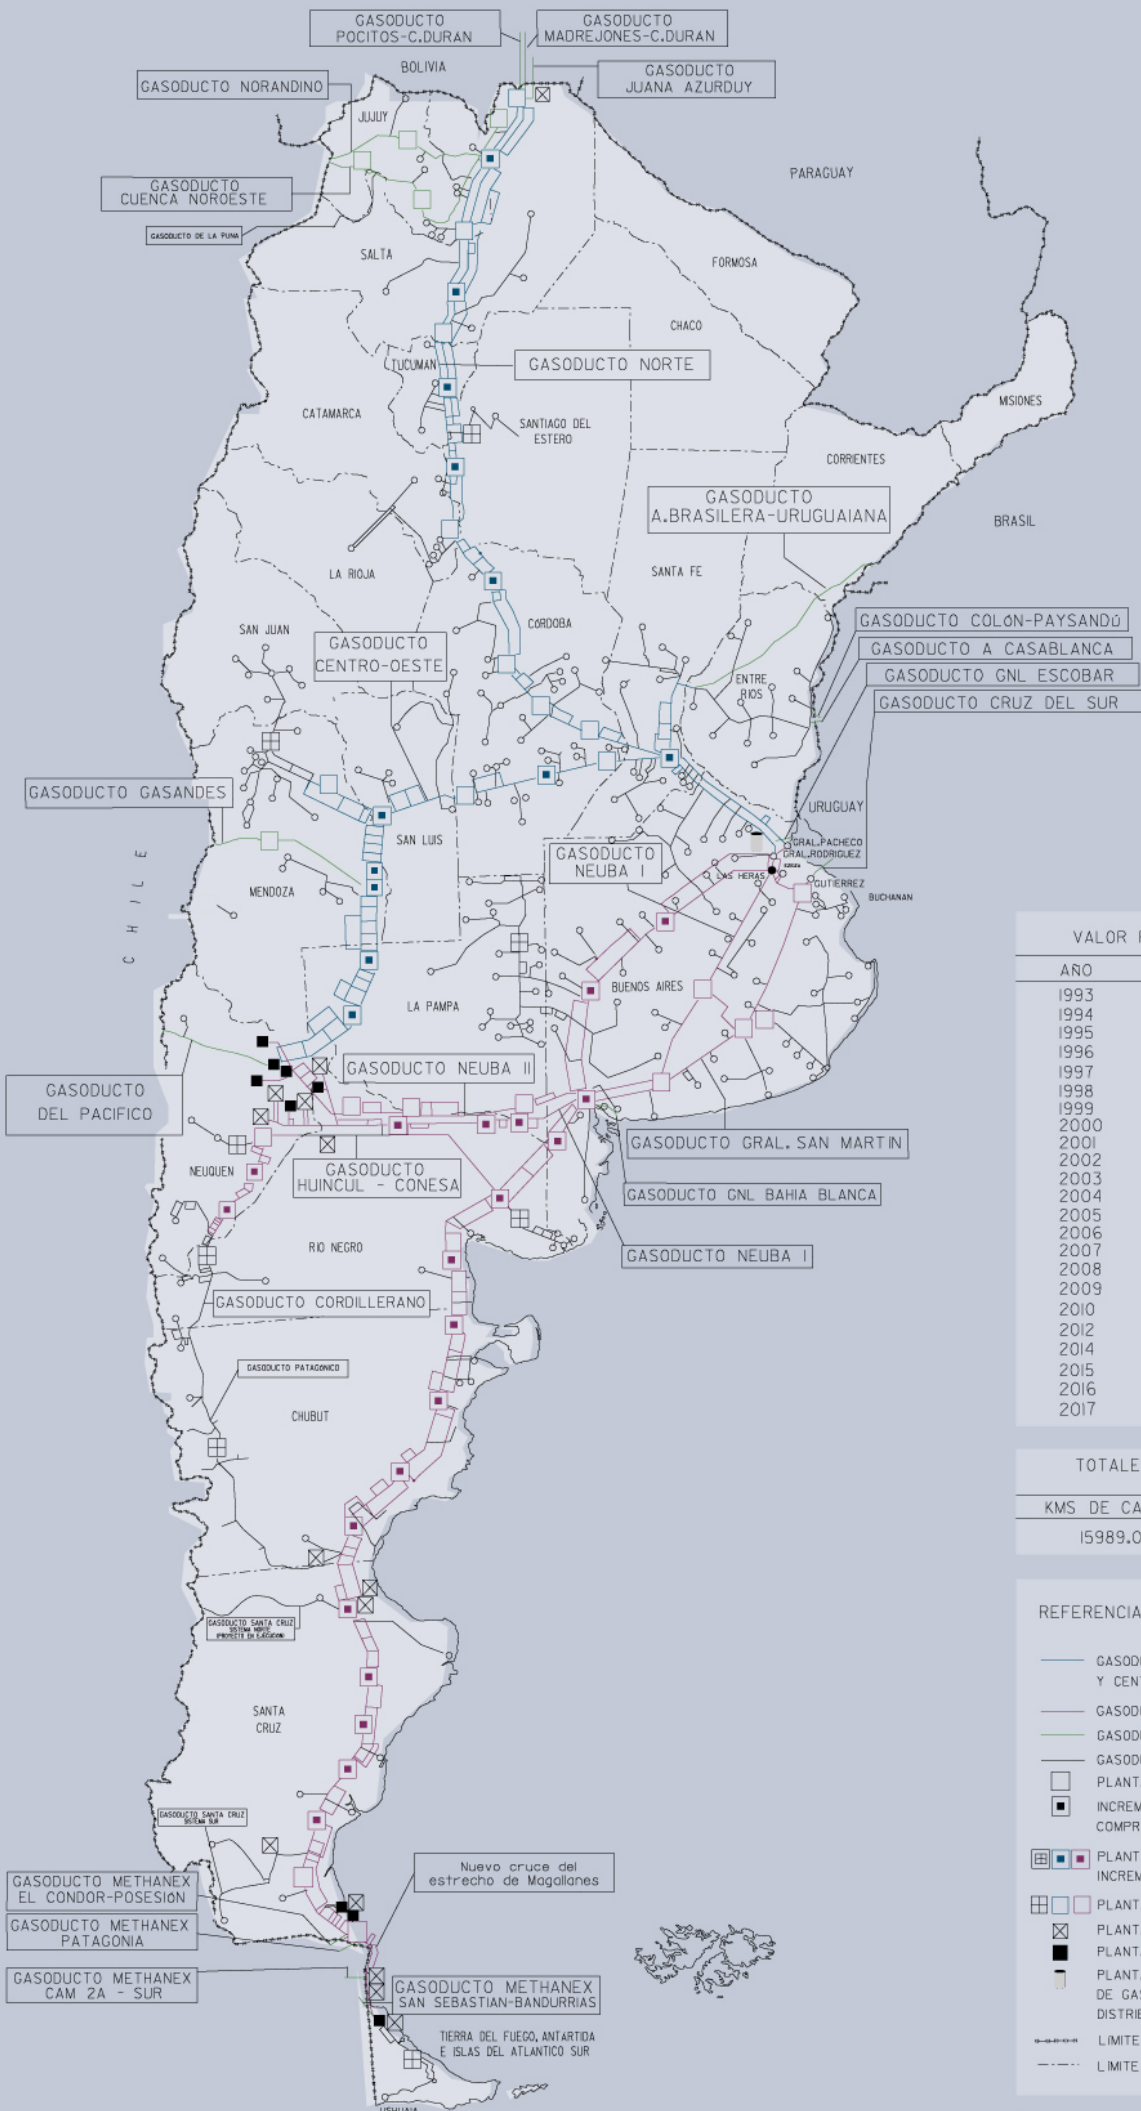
GASODUCTO POCITOS-C.DURAN
GASODUCTO MADREJONES-C.DURAN
GASODUCTO JUANA AZURDUY
GASODUCTO NORANDINO
BOLIVIA
JUJUY
GASODUCTO CUENCA NOROESTE
GASODUCTO DE LA PUNA
PARAGUAY
SALTA
FORMOSA
CHACO
GASODUCTO NORTE
TUCUMAN
CATAMARCA
SANTIAGO DEL ESTERO
MISIONES
CORRIENTES
GASODUCTO A.BRASILERA-URUGUAIANA
BRASIL
LA RIOJA
SANTA FE
CÓRDOBA
SAN JUAN
GASODUCTO CENTRO-OESTE
GASODUCTO COLÓN-PAYSANDÚ
GASODUCTO A CASABLANCA
GASODUCTO GNL ESCOBAR
GASODUCTO CRUZ DEL SUR
ENTRE RIOS
GASODUCTO GASANDES
URUGUAY
SAN LUIS
GRAL.PACHECO
GRAL.RODRIGUEZ
GASODUCTO NEUBA I
LAS HERAS
GUTIERREZ
BUCHANAN
CHILE
MENDOZA
VALOR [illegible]
AÑO
1993
1994
1995
1996
1997
1998
1999
2000
2001
2002
2003
2004
2005
2006
2007
2008
2009
2010
2012
2014
2015
2016
2017
BUENOS AIRES
LA PAMPA
GASODUCTO NEUBA II
GASODUCTO DEL PACIFICO
GASODUCTO GRAL. SAN MARTIN
NEUQUEN
GASODUCTO HUINCUL - CONESA
GASODUCTO GNL BAHIA BLANCA
GASODUCTO NEUBA I
RIO NEGRO
GASODUCTO CORDILLERANO
GASODUCTO PATAGONICO
CHUBUT
TOTALE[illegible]
KMS DE CA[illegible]
15989.0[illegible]
REFERENCIA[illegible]
GASOD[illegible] Y CEN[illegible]
GASOD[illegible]
GASOD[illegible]
GASOD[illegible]
PLANT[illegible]
INCREM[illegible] COMPR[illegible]
PLANT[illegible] INCREM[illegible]
PLANT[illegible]
PLANT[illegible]
PLANT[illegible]
PLANT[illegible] DE GA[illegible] DISTRI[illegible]
LIMITE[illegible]
LIMITE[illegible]
GASODUCTO SANTA CRUZ SISTEMA NORTE (PROYECTO EN EJECUCION)
SANTA CRUZ
GASODUCTO SANTA CRUZ SISTEMA SUR
GASODUCTO METHANEX EL CONDOR-POSESIÓN
Nuevo cruce del estrecho de Magallanes
GASODUCTO METHANEX PATAGONIA
GASODUCTO METHANEX CAM 2A - SUR
GASODUCTO METHANEX SAN SEBASTIAN-BANDURRIAS
TIERRA DEL FUEGO, ANTARTIDA E ISLAS DEL ATLANTICO SUR
USHUAIA